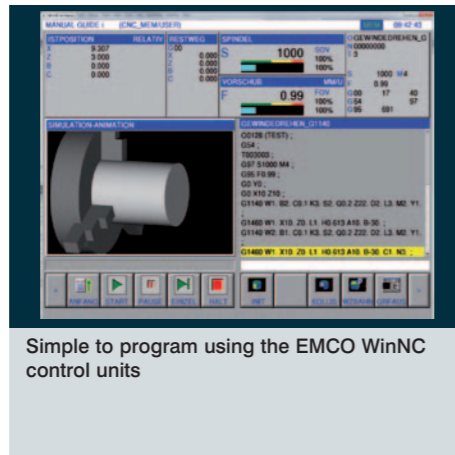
MANUAL GUIDE i (CNC_MEM/USER) 09:42:43

ISTPOSITION RELATIV RESTWEG

X 9.307
Z 3.000
Y 0.000
C 0.000

0.000
0.000
0.000
0.000

SPINDEL
S 1000 SOV 100% 100%

VORSCHUB MM/U
F 0.99 FOV 100% 100%

GEWINDEDREHEN_G
N00000000

SIMULATION-ANIMATION

GEWINDEDREHEN_G1140
O0128 (TEST) ;
G54 ;
T030303 ;
G97 S1000 M4 ;
G95 F0.99 ;
G0 Y0 ;
G0 X10 Z10 ;
G1140 W1. B2. C0.1 K3. S2. Q0.2 Z22. D2. L3. M2. Y1. ;
G1460 W1. X10. Z0. L1. H0.613 A10. B-30. ;
G1140 W2. B1. C0.1 K3. S2. Q0.2 Z22. D2. L3. M2. Y1. ;
G1460 W1. X10. Z0. L1. H0.613 A10. B-30. C1. N3. ;

ANFANG START PAUSE EINZEL HALT INST KOLLIS MESAHN GRFAUS

Simple to program using the EMCO WinNC control units